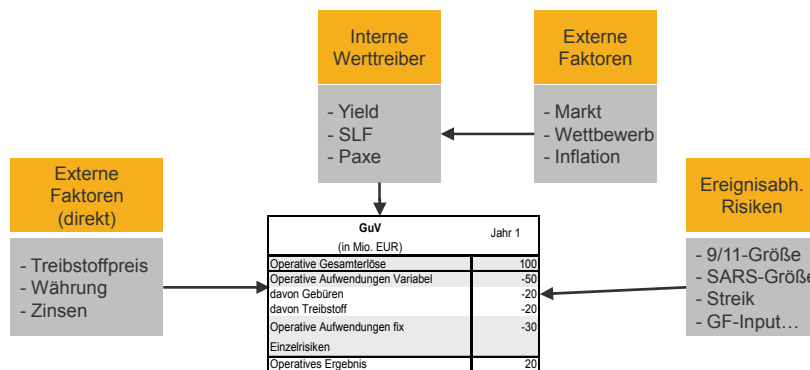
Interne Werttreiber

- Yield
- SLF
- Paxe

Externe Faktoren

- Markt
- Wettbewerb
- Inflation

Externe Faktoren (direkt)

- Treibstoffpreis
- Währung
- Zinsen

| GuV (in Mio. EUR) | Jahr 1 |
|---|---|
| Operative Gesamterlöse | 100 |
| Operative Aufwendungen Variabel | -50 |
| davon Gebüren | -20 |
| davon Treibstoff | -20 |
| Operative Aufwendungen fix | -30 |
| Einzelrisiken | |
| Operatives Ergebnis | 20 |

Ereignisabh. Risiken

- 9/11-Größe
- SARS-Größe
- Streik
- GF-Input…